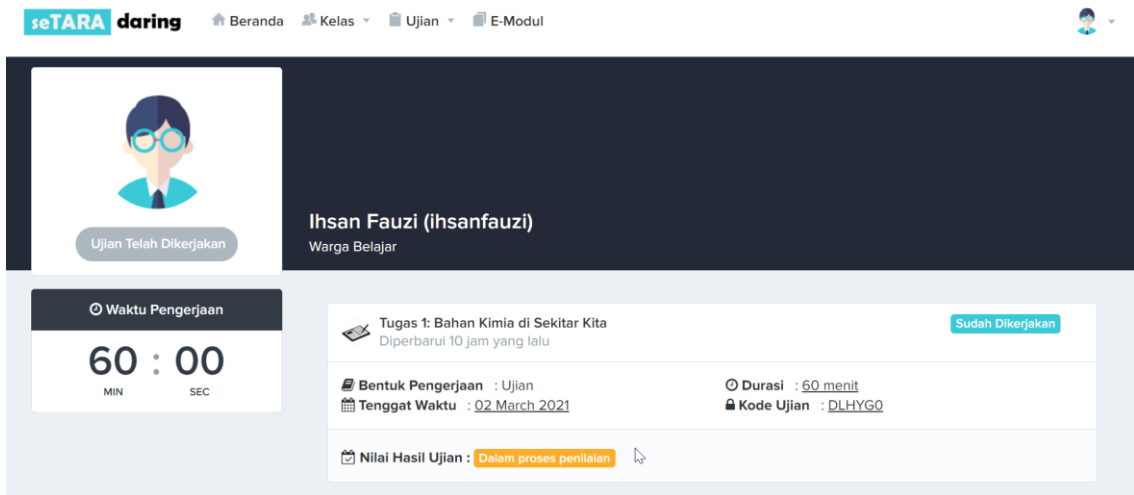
seTARA daring Beranda Kelas Ujian E-Modul

Ujian Telah Dikerjakan

Ihsan Fauzi (ihsanfauzi)
Warga Belajar

Waktu Pengerjaan
60 : 00
MIN SEC

Tugas 1: Bahan Kimia di Sekitar Kita
Diperbarui 10 jam yang lalu
Sudah Dikerjakan

Bentuk Pengerjaan : Ujian
Tenggat Waktu : 02 March 2021
Durasi : 60 menit
Kode Ujian : DLHYG0

Nilai Hasil Ujian : Dalam proses penilaian